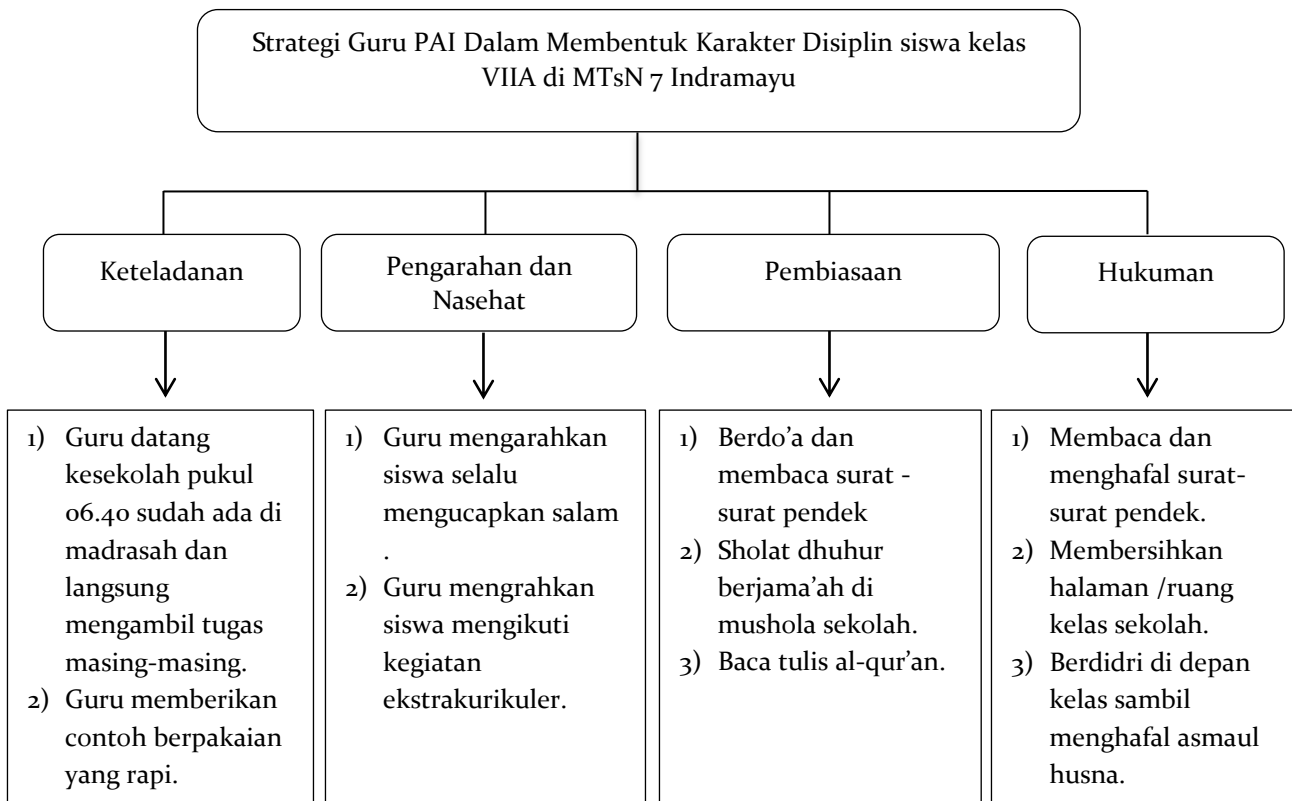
Strategi Guru PAI Dalam Membentuk Karakter Disiplin siswa kelas VIIA di MTsN 7 Indramayu

Keteladanan

Pengarahan dan Nasehat

Pembiasaan

Hukuman

1) Guru datang kesekolah pukul 06.40 sudah ada di madrasah dan langsung mengambil tugas masing-masing.
2) Guru memberikan contoh berpakaian yang rapi.

1) Guru mengarahkan siswa selalu mengucapkan salam .
2) Guru mengrahkan siswa mengikuti kegiatan ekstrakurikuler.

1) Berdo'a dan membaca surat - surat pendek
2) Sholat dhuhur berjama'ah di mushola sekolah.
3) Baca tulis al-qur'an.

1) Membaca dan menghafal surat-surat pendek.
2) Membersihkan halaman /ruang kelas sekolah.
3) Berdidri di depan kelas sambil menghafal asmaul husna.